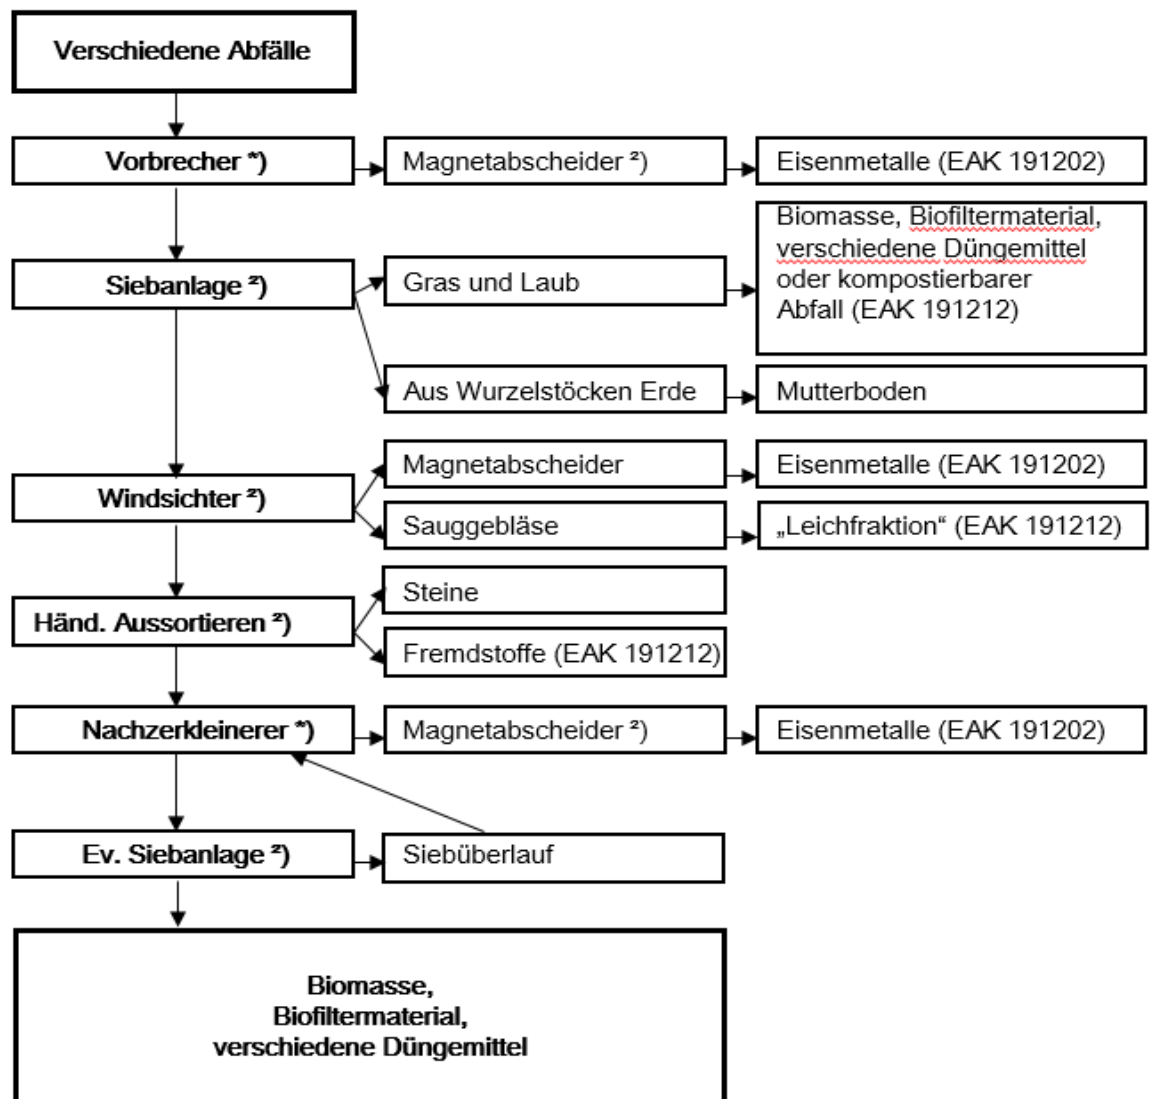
Verschiedene Abfälle

Vorbrecher *)

Magnetabscheider ²)

Eisenmetalle (EAK 191202)

Siebanlage ²)

Gras und Laub

Biomasse, Biofiltermaterial, verschiedene Düngemittel oder kompostierbarer Abfall (EAK 191212)

Aus Wurzelstöcken Erde

Mutterboden

Windsichter ²)

Magnetabscheider

Eisenmetalle (EAK 191202)

Sauggebläse

„Leichfraktion“ (EAK 191212)

Händ. Aussortieren ²)

Steine

Fremdstoffe (EAK 191212)

Nachzerkleinerer *)

Magnetabscheider ²)

Eisenmetalle (EAK 191202)

Ev. Siebanlage ²)

Siebüberlauf

Biomasse, Biofiltermaterial, verschiedene Düngemittel